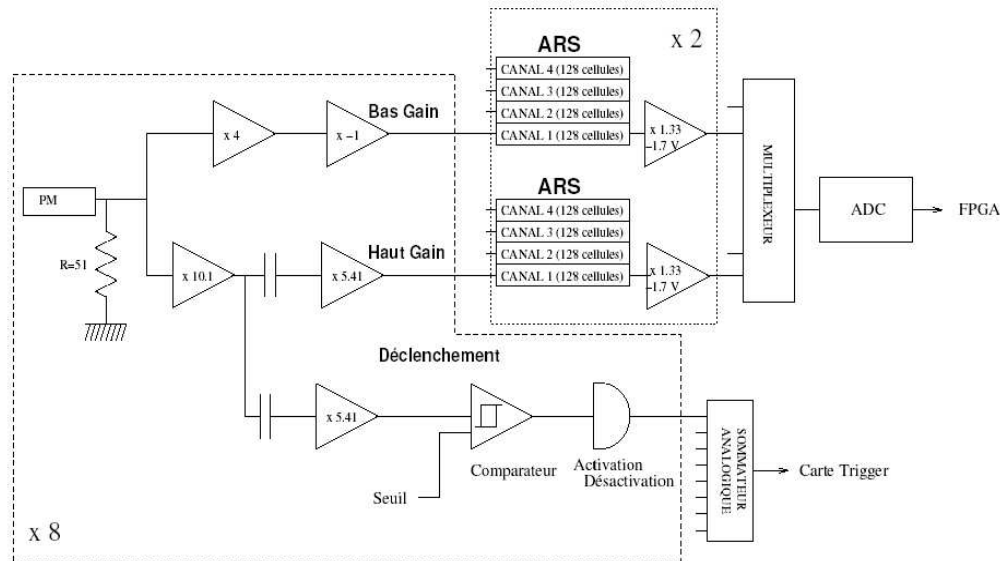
ARS

x 2

CANAL 4 (128 cellules)
CANAL 3 (128 cellules)
CANAL 2 (128 cellules)
CANAL 1 (128 cellules)

x 4

x −1

Bas Gain

x 1.33
−1.7 V

PM

ARS

CANAL 4 (128 cellules)
CANAL 3 (128 cellules)
CANAL 2 (128 cellules)
CANAL 1 (128 cellules)

MULTIPLEXEUR

ADC

FPGA

R=51

x 10.1

x 5.41

Haut Gain

x 1.33
−1.7 V

Déclenchement

x 5.41

Comparateur

Activation
Désactivation

SOMMATEUR ANALOGIQUE

Carte Trigger

Seuil

x 8